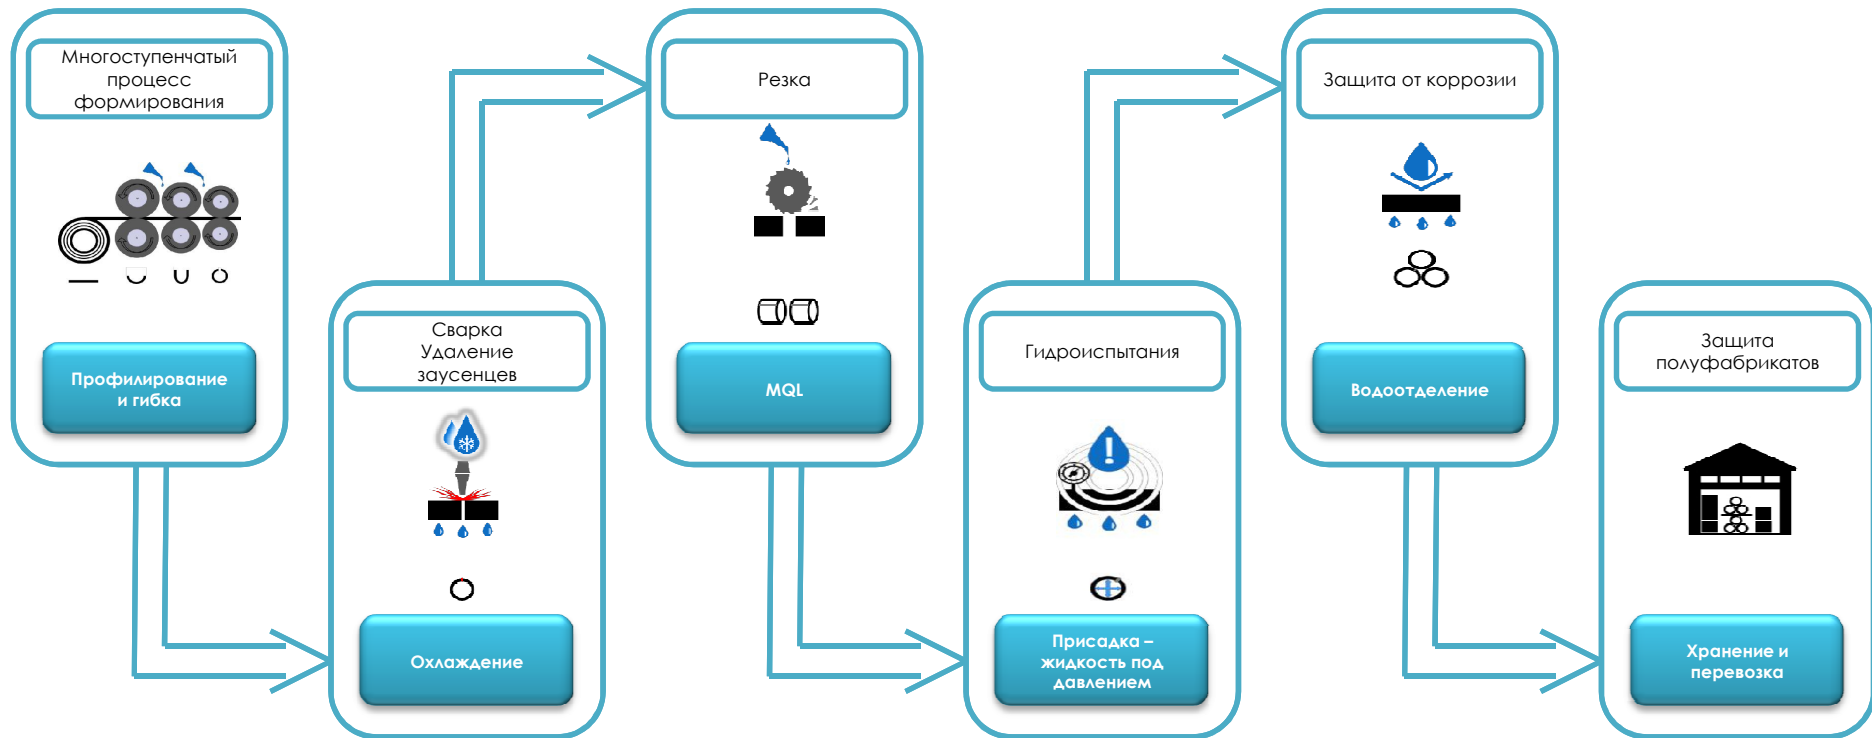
Многоступенчатый процесс формирования

Профилирование и гибка

Сварка Удаление заусенцев

Охлаждение

Резка

MQL

Гидроиспытания

Присадка – жидкость под давлением

Защита от коррозии

Водоотделение

Защита полуфабрикатов

Хранение и перевозка